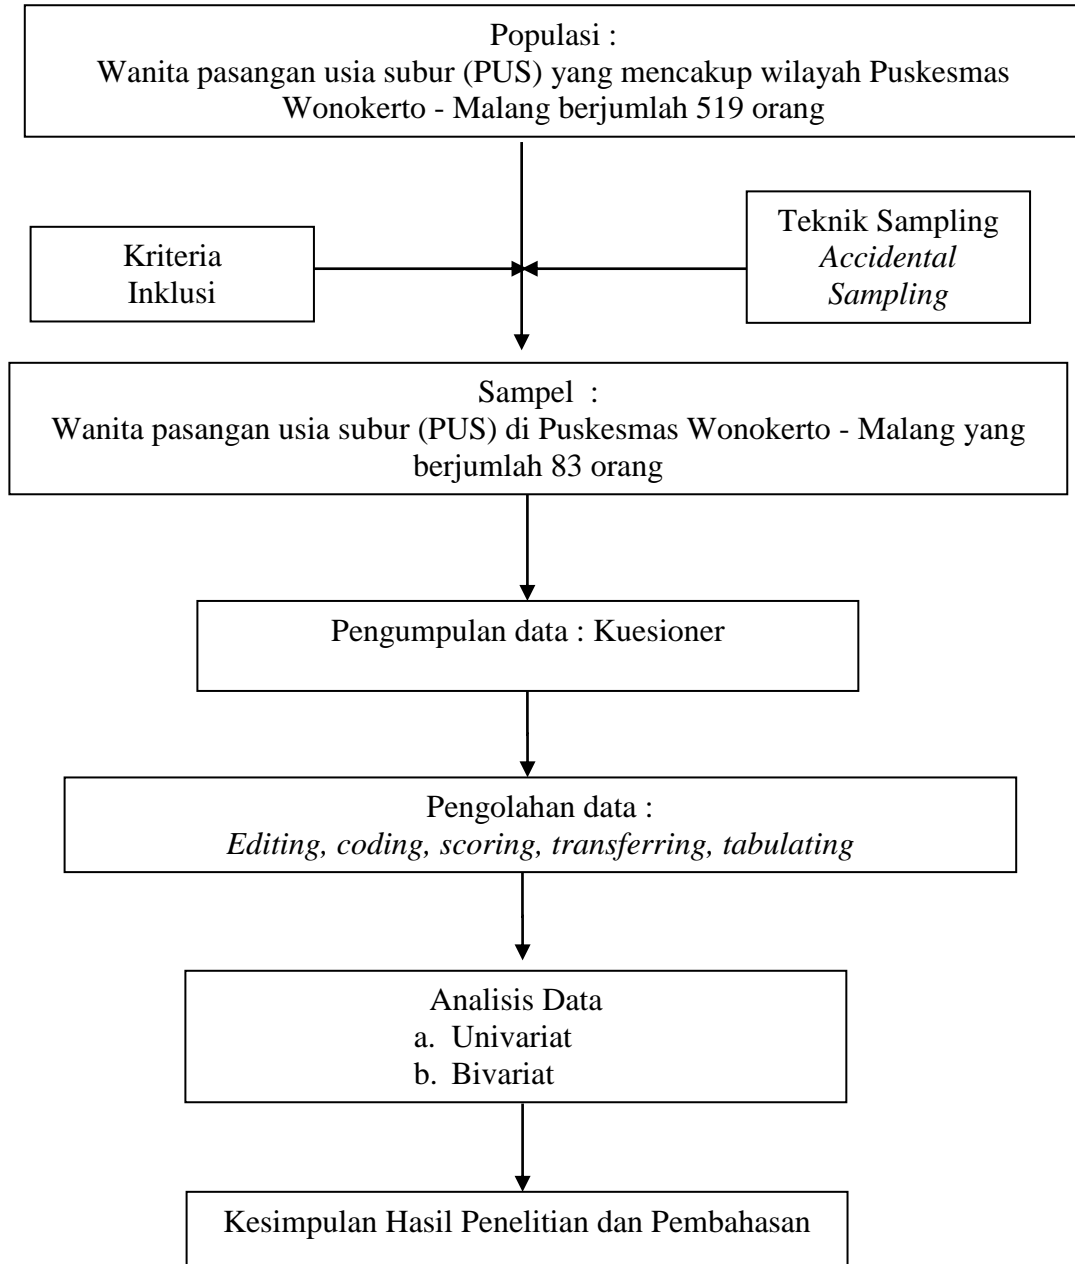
Populasi :
Wanita pasangan usia subur (PUS) yang mencakup wilayah Puskesmas Wonokerto - Malang berjumlah 519 orang

Kriteria Inklusi

Teknik Sampling
*Accidental Sampling*

Sampel :
Wanita pasangan usia subur (PUS) di Puskesmas Wonokerto - Malang yang berjumlah 83 orang

Pengumpulan data : Kuesioner

Pengolahan data :
*Editing, coding, scoring, transferring, tabulating*

Analisis Data
a. Univariat
b. Bivariat

Kesimpulan Hasil Penelitian dan Pembahasan